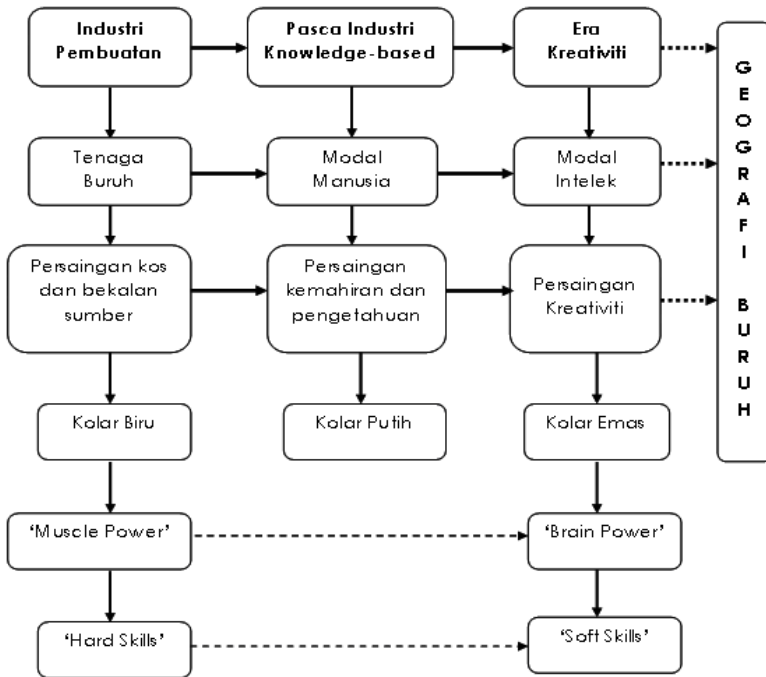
Industri Pembuatan

Pasca Industri Knowledge-based

Era Kreativiti

Tenaga Buruh

Modal Manusia

Modal Intelek

Persaingan kos dan bekalan sumber

Persaingan kemahiran dan pengetahuan

Persaingan Kreativiti

Kolar Biru

Kolar Putih

Kolar Emas

'Muscle Power'

'Brain Power'

'Hard Skills'

'Soft Skills'

GEOGRAFI BURUH